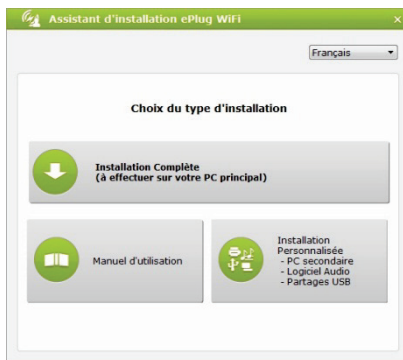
Assistant d'installation ePlug WiFi ×

Français

Choix du type d'installation

Installation Complète
(à effectuer sur votre PC principal)

Manuel d'utilisation

Installation Personnalisée
- PC secondaire
- Logiciel Audio
- Partages USB